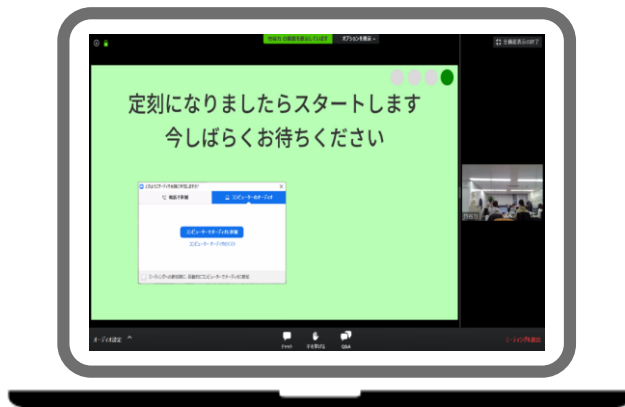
他会が画面を共有しています　オプションを表示

全画面表示の終了

定刻になりましたらスタートします
今しばらくお待ちください

どのようにオーディオ会議に参加しますか？

電話で参加

コンピューターオーディオ

コンピューターでオーディオに参加

コンピューター オーディオのテスト

ミーティングへの参加時に、自動的にコンピューターでオーディオに接続

オーディオ設定

チャット

手を挙げる

Q&A

ミーティングを退出